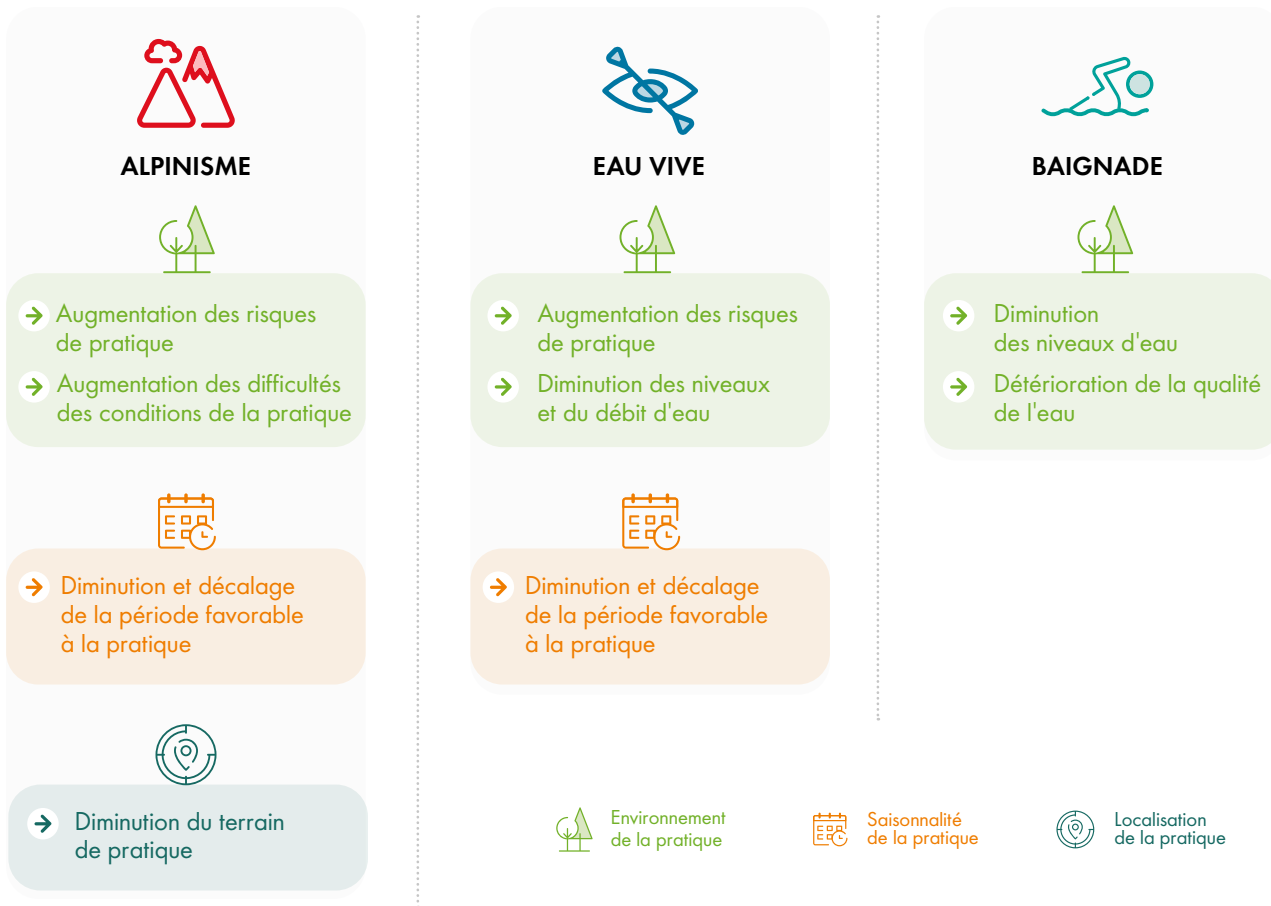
ALPINISME

Augmentation des risques de pratique

Augmentation des difficultés des conditions de la pratique

Diminution et décalage de la période favorable à la pratique

Diminution du terrain de pratique

EAU VIVE

Augmentation des risques de pratique

Diminution des niveaux et du débit d'eau

Diminution et décalage de la période favorable à la pratique

BAIGNADE

Diminution des niveaux d'eau

Détérioration de la qualité de l'eau

Environnement de la pratique

Saisonnalité de la pratique

Localisation de la pratique